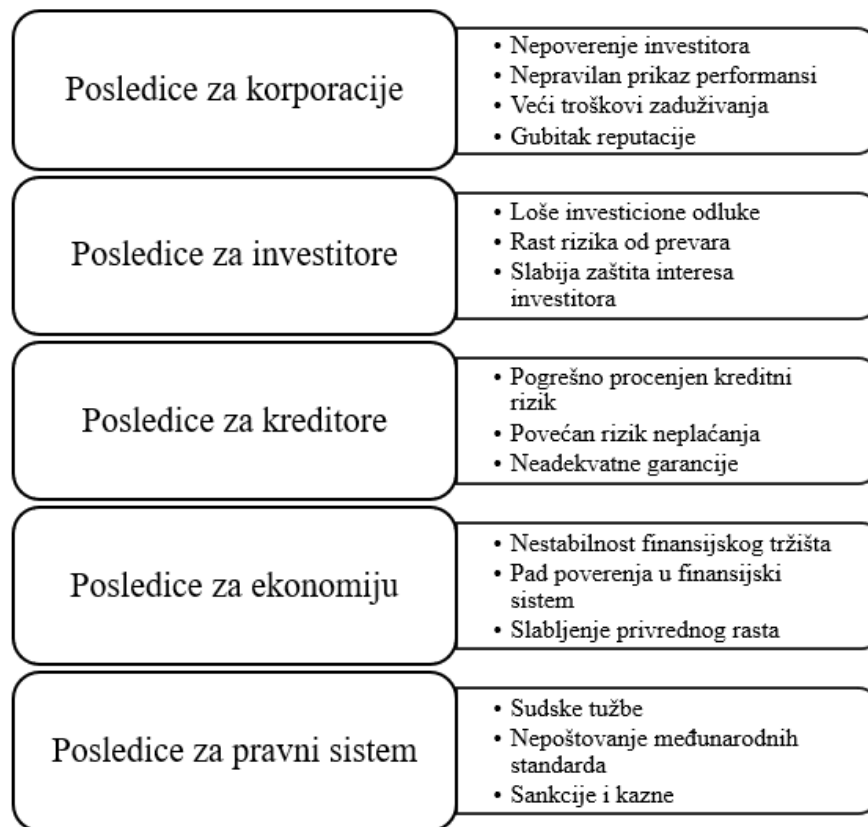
Posledice za korporacije

• Nepoverenje investitora
• Nepravilan prikaz performansi
• Veći troškovi zaduživanja
• Gubitak reputacije

Posledice za investitore

• Loše investicione odluke
• Rast rizika od prevara
• Slabija zaštita interesa investitora

Posledice za kreditore

• Pogrešno procenjen kreditni rizik
• Povećan rizik neplaćanja
• Neadekvatne garancije

Posledice za ekonomiju

• Nestabilnost finansijskog tržišta
• Pad poverenja u finansijski sistem
• Slabljenje privrednog rasta

Posledice za pravni sistem

• Sudske tužbe
• Nepoštovanje međunarodnih standarda
• Sankcije i kazne